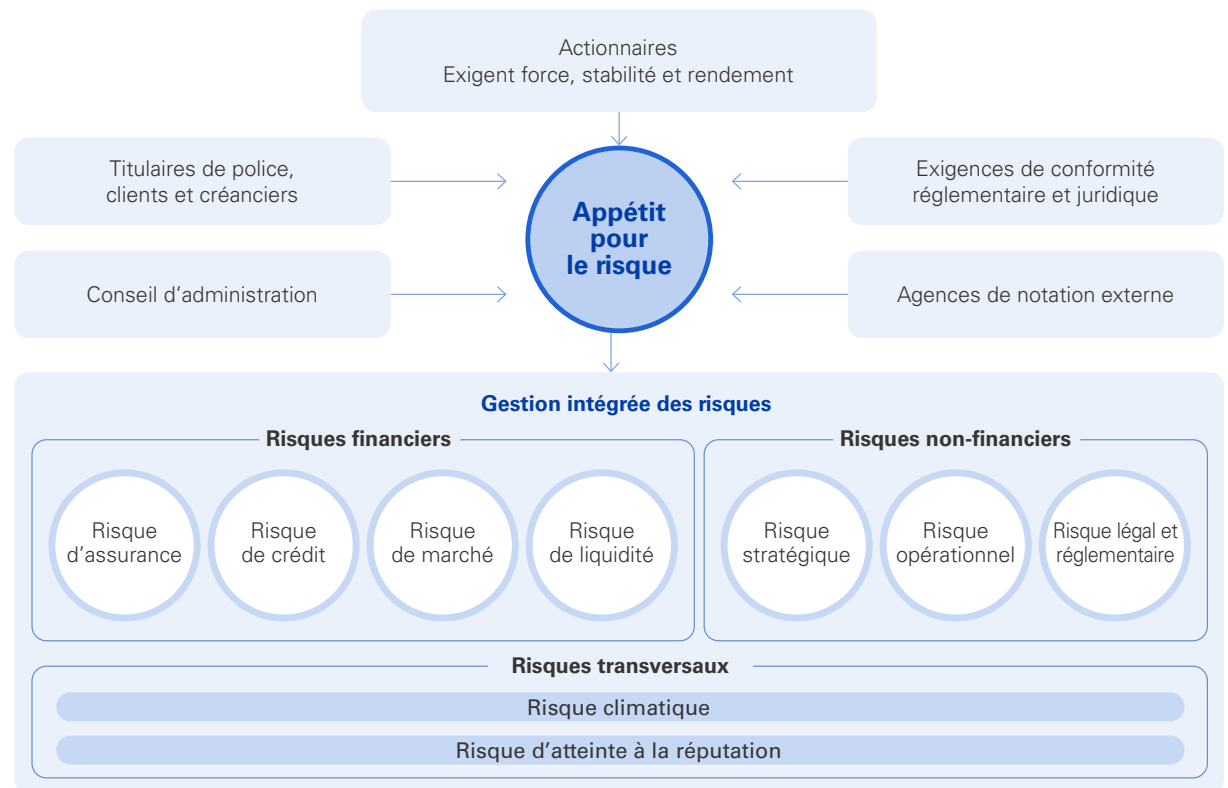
Actionnaires
Exigent force, stabilité et rendement

Titulaires de police, clients et créanciers

Exigences de conformité réglementaire et juridique

Appétit pour le risque

Conseil d'administration

Agences de notation externe

Gestion intégrée des risques

Risques financiers

Risque d'assurance

Risque de crédit

Risque de marché

Risque de liquidité

Risques non-financiers

Risque stratégique

Risque opérationnel

Risque légal et réglementaire

Risques transversaux

Risque climatique

Risque d'atteinte à la réputation